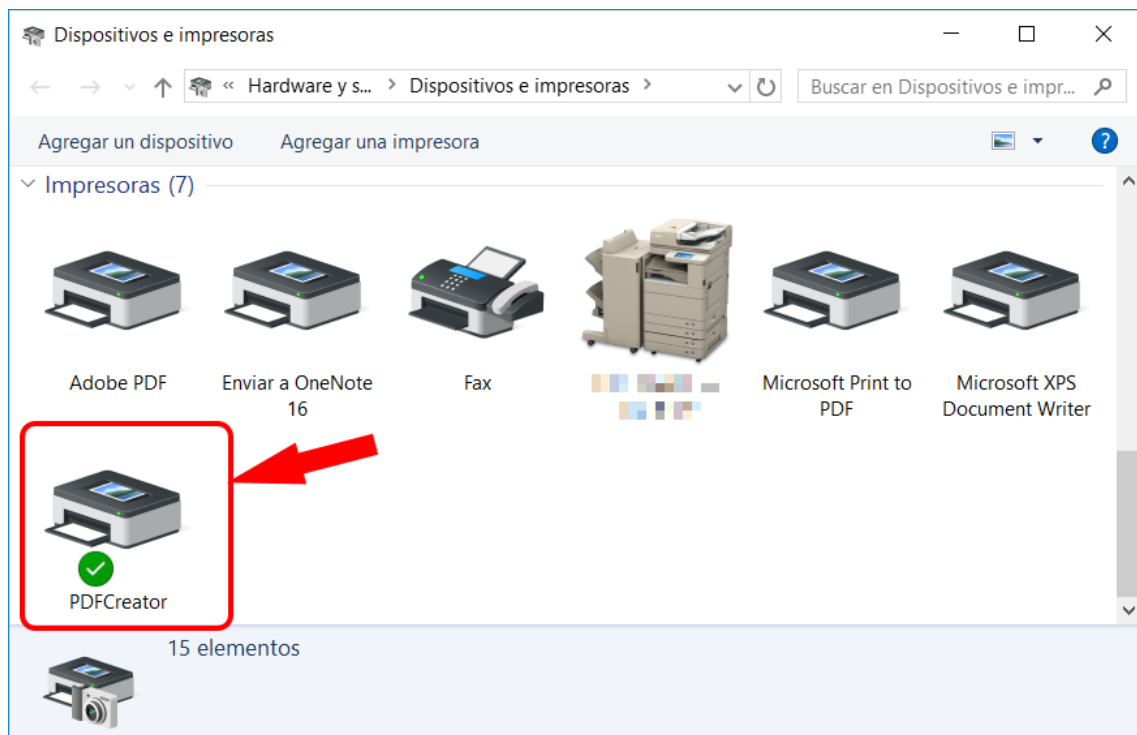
Dispositivos e impresoras

« Hardware y s... > Dispositivos e impresoras >

Buscar en Dispositivos e impr...

Agregar un dispositivo

Agregar una impresora

?

Impresoras (7)

Adobe PDF

Enviar a OneNote 16

Fax

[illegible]

Microsoft Print to PDF

Microsoft XPS Document Writer

PDFCreator

15 elementos